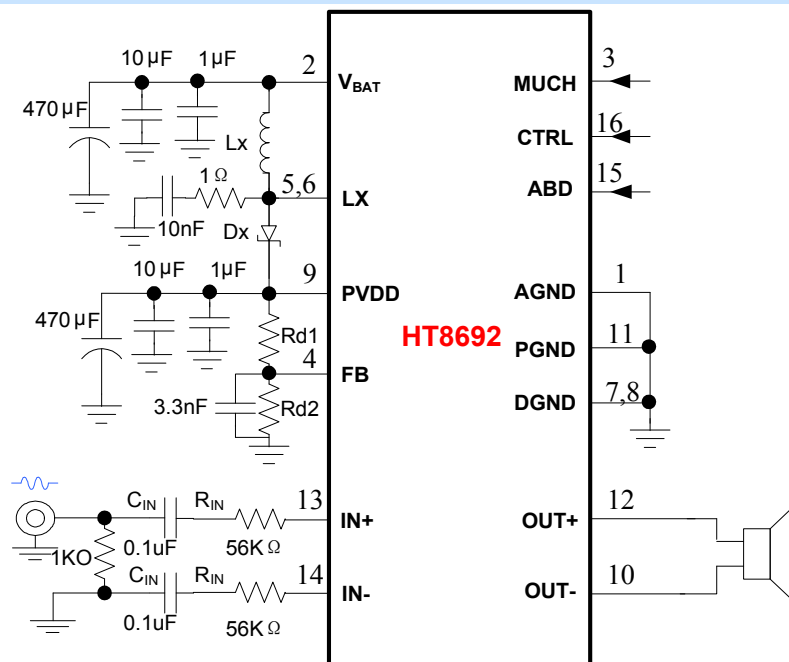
10μF 1μF 2 $V_{BAT}$
470μF
Lx
1Ω 5,6 LX
10nF Dx
10μF 1μF 9 PVDD
470μF
Rd1
4 FB
3.3nF Rd2
$C_{IN}$ $R_{IN}$ 13 IN+
1KΩ 0.1uF 56KΩ
$C_{IN}$ $R_{IN}$ 14 IN-
0.1uF 56KΩ
HT8692
3 MUCH
16 CTRL
15 ABD
1 AGND
11 PGND
7,8 DGND
12 OUT+
10 OUT-